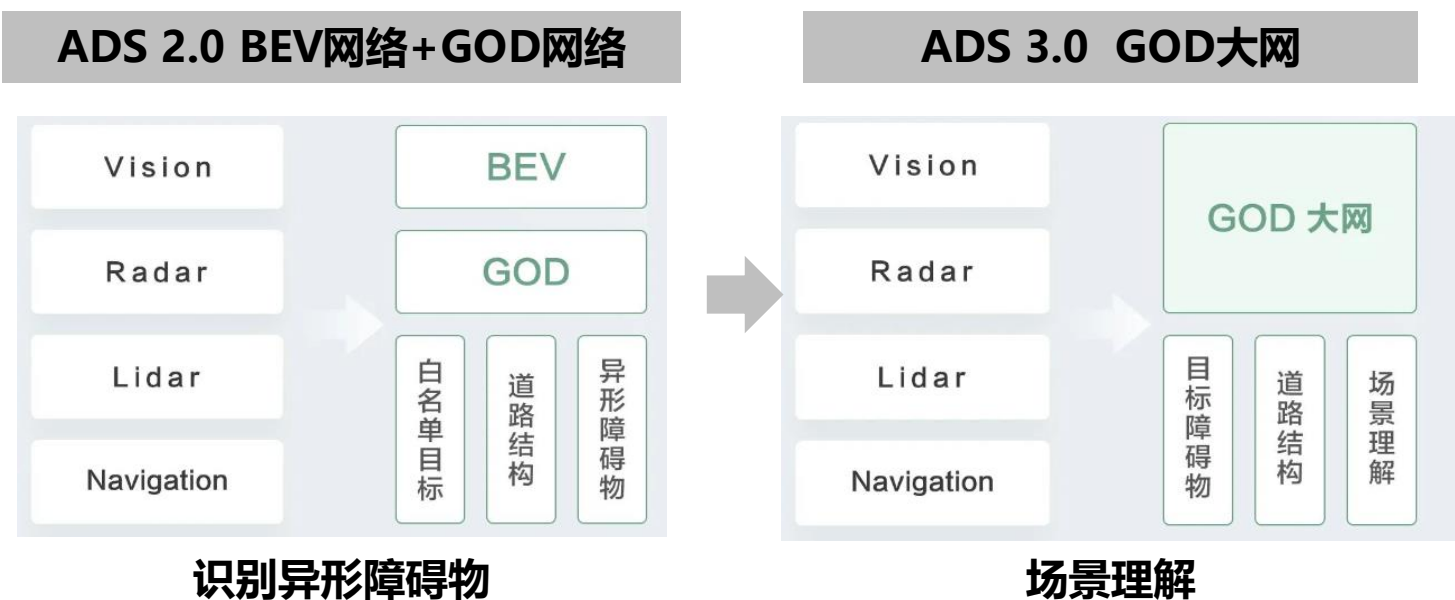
ADS 2.0 BEV网络+GOD网络

Vision

Radar

Lidar

Navigation

BEV

GOD

白名单目标

道路结构

异形障碍物

识别异形障碍物

ADS 3.0 GOD大网

Vision

Radar

Lidar

Navigation

GOD 大网

目标障碍物

道路结构

场景理解

场景理解